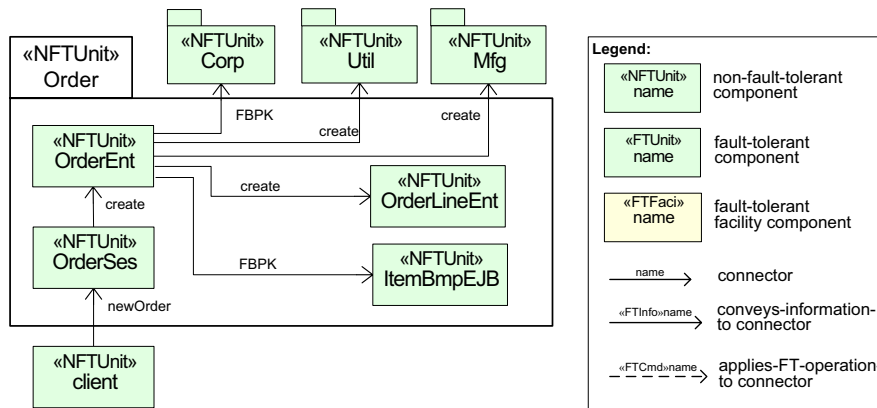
«NFTUnit»
Order

«NFTUnit»
Corp

«NFTUnit»
Util

«NFTUnit»
Mfg

FBPK

create

create

«NFTUnit»
OrderEnt

create

«NFTUnit»
OrderLineEnt

create

«NFTUnit»
OrderSes

FBPK

«NFTUnit»
ItemBmpEJB

newOrder

«NFTUnit»
client

Legend:

«NFTUnit»
name
non-fault-tolerant component

«FTUnit»
name
fault-tolerant component

«FTFaci»
name
fault-tolerant facility component

name
connector

«FTInfo»name
conveys-information-to connector

«FTCmd»name
applies-FT-operation to connector